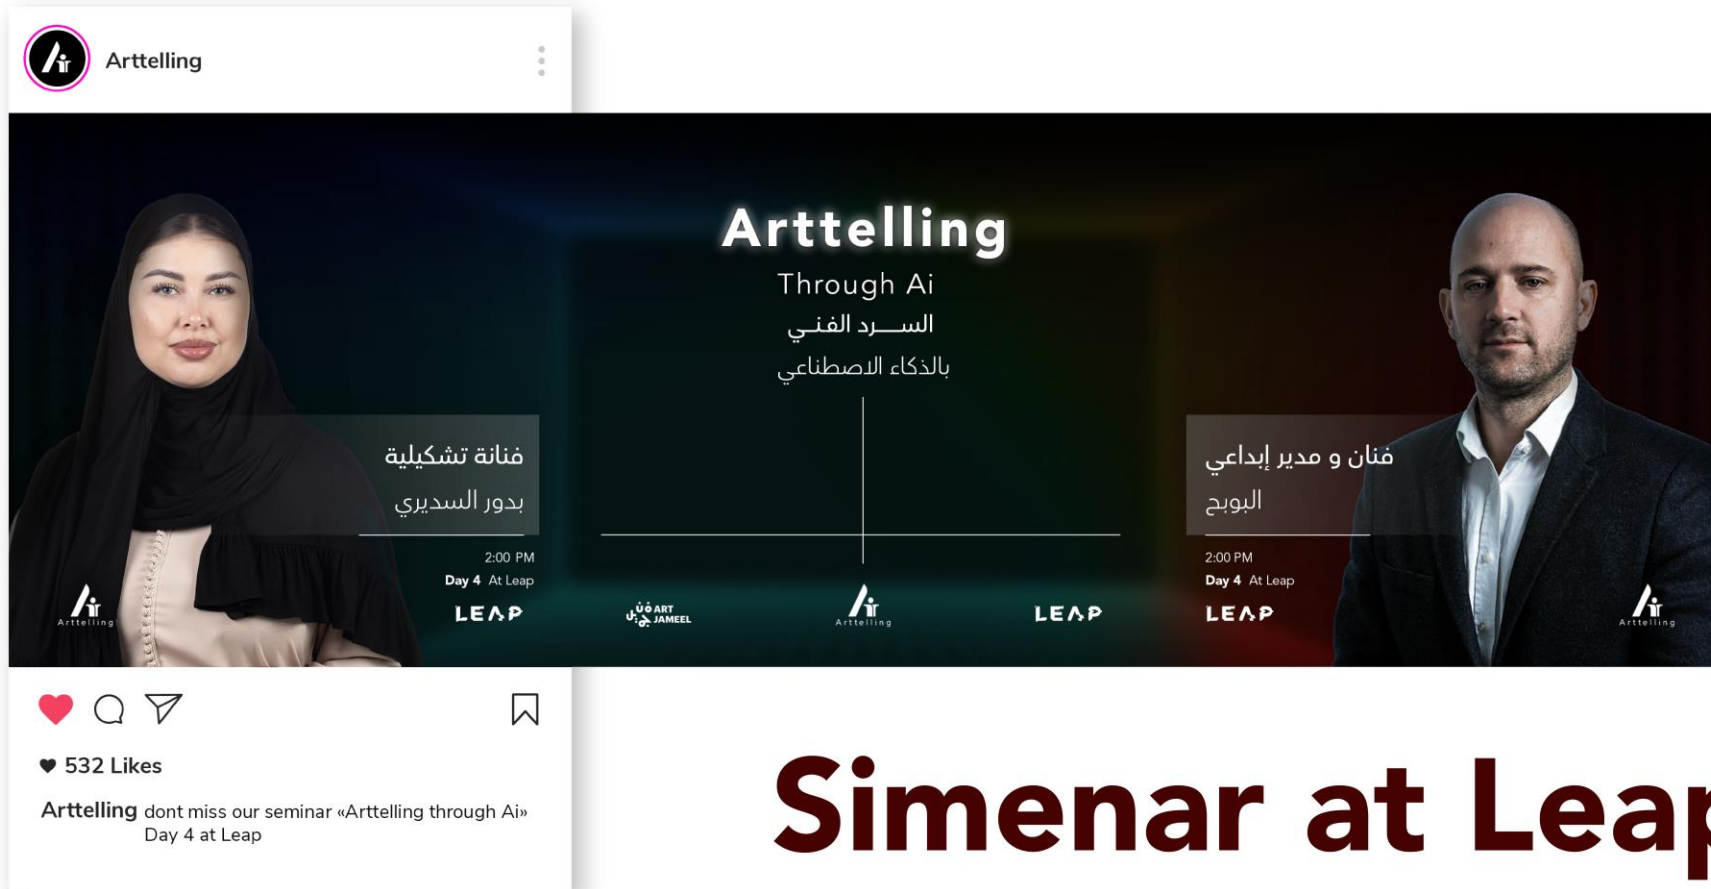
Arttelling

Arttelling
Through Ai
الســـرد الفنـي
بالذكاء الاصطناعي

فنانة تشكيلية
بدور السديري
2:00 PM
Day 4 At Leap
LEAP
Arttelling

ART JAMEEL
Arttelling
LEAP

فنان و مدير إبداعي
البوبح
2:00 PM
Day 4 At Leap
LEAP
Arttelling

532 Likes
Arttelling dont miss our seminar «Arttelling through Ai» Day 4 at Leap

Simenar at Lea